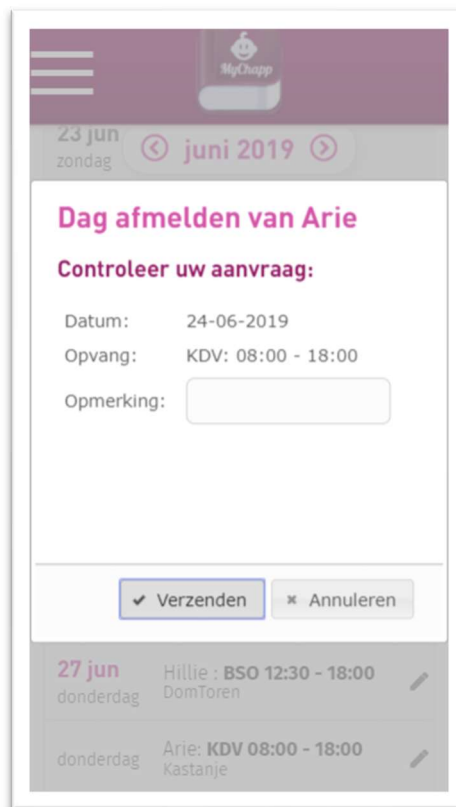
MyChapp

23 jun
zondag

juni 2019

Dag afmelden van Arie

Controleer uw aanvraag:

| | |
|---|---|
| Datum: | 24-06-2019 |
| Opvang: | KDV: 08:00 - 18:00 |
| Opmerking: | |

✔ Verzenden   × Annuleren

27 jun
donderdag
Hillie : BSO 12:30 - 18:00
DomToren

donderdag
Arie: KDV 08:00 - 18:00
Kastanje